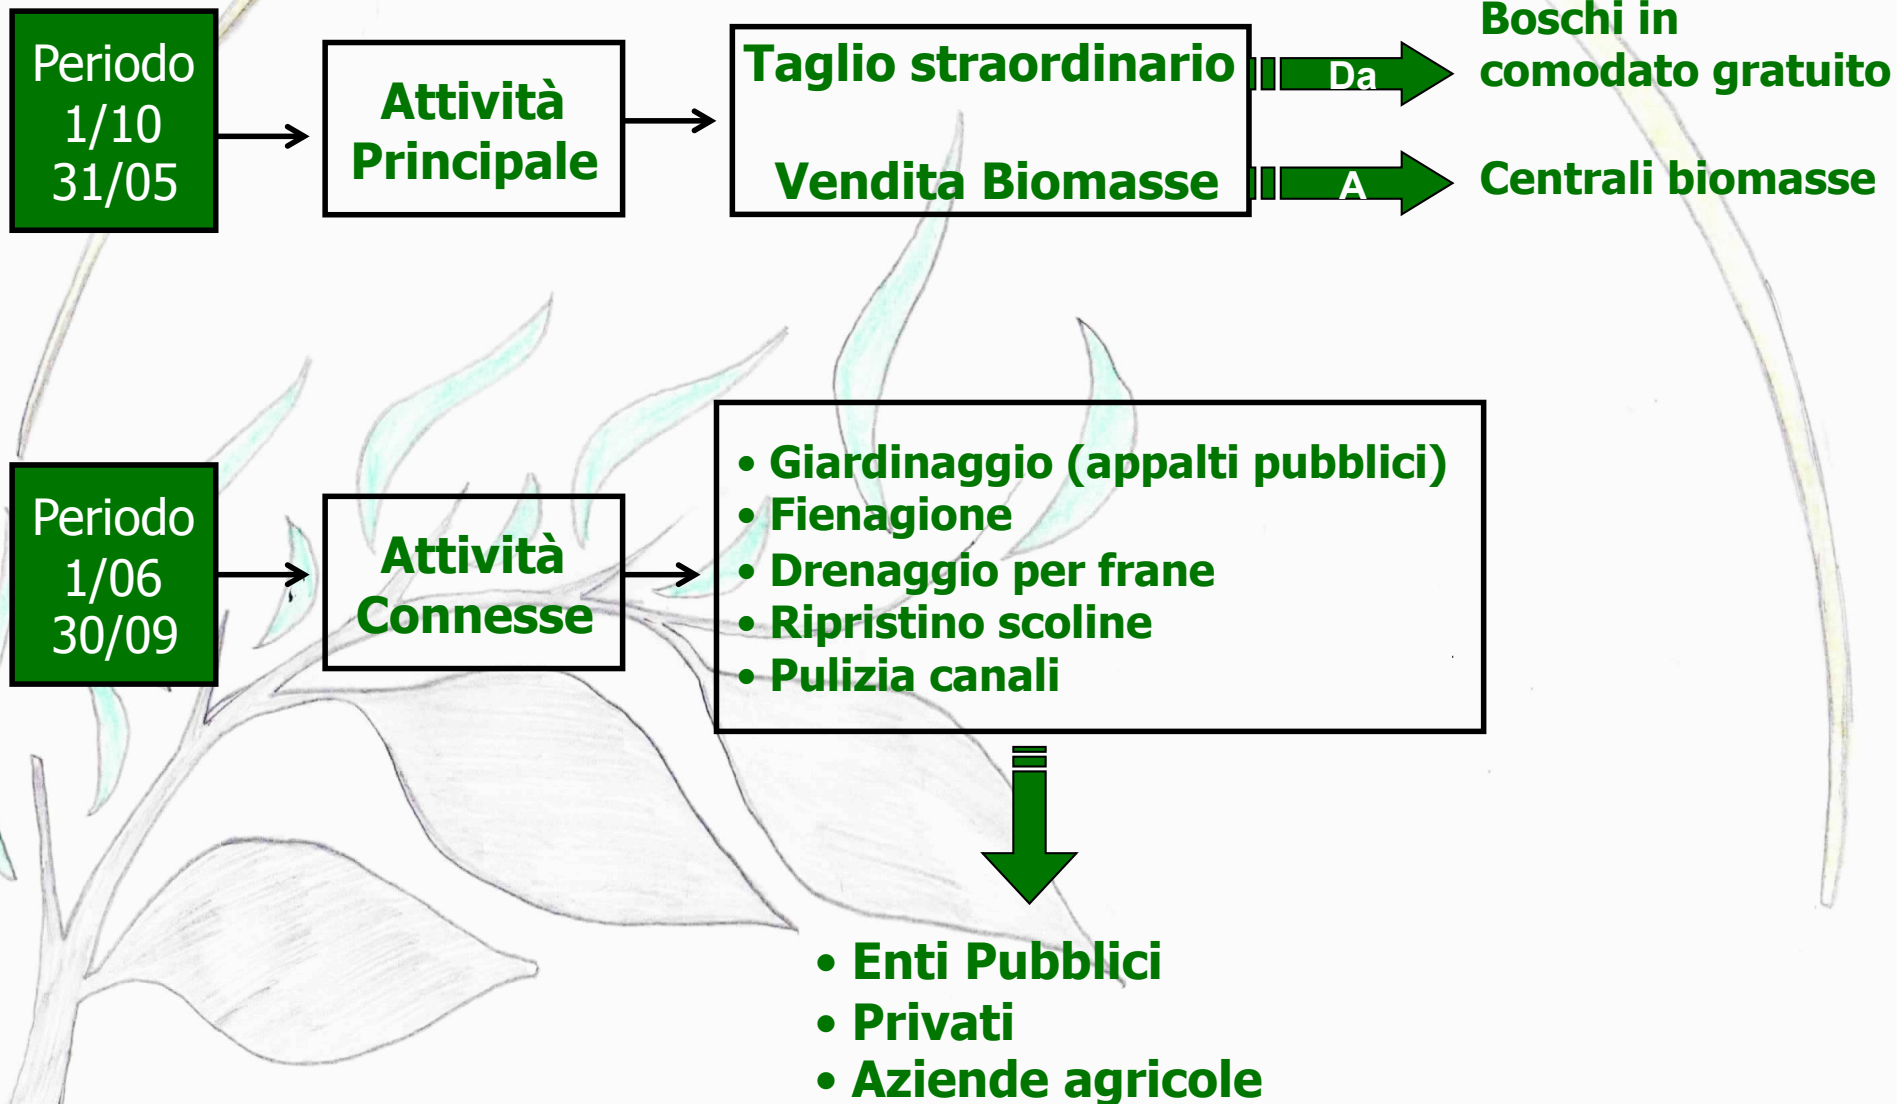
Periodo 1/10 31/05

Attività Principale

Taglio straordinario

Vendita Biomasse

Da

Boschi in comodato gratuito

A

Centrali biomasse

Periodo 1/06 30/09

Attività Connesse

• Giardinaggio (appalti pubblici)
• Fienagione
• Drenaggio per frane
• Ripristino scoline
• Pulizia canali

• Enti Pubblici
• Privati
• Aziende agricole